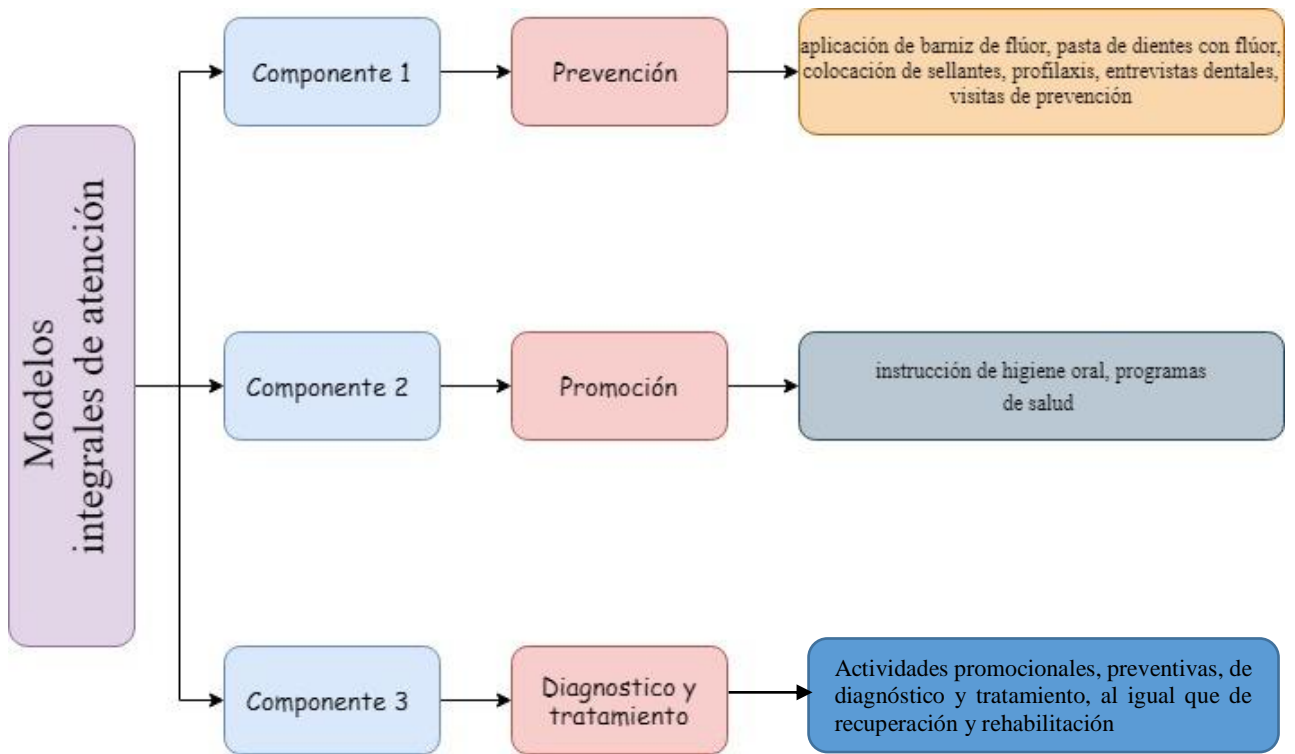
Modelos integrales de atención

Componente 1

Prevención

aplicación de barniz de flúor, pasta de dientes con flúor, colocación de sellantes, profilaxis, entrevistas dentales, visitas de prevención

Componente 2

Promoción

instrucción de higiene oral, programas de salud

Componente 3

Diagnostico y tratamiento

Actividades promocionales, preventivas, de diagnóstico y tratamiento, al igual que de recuperación y rehabilitación